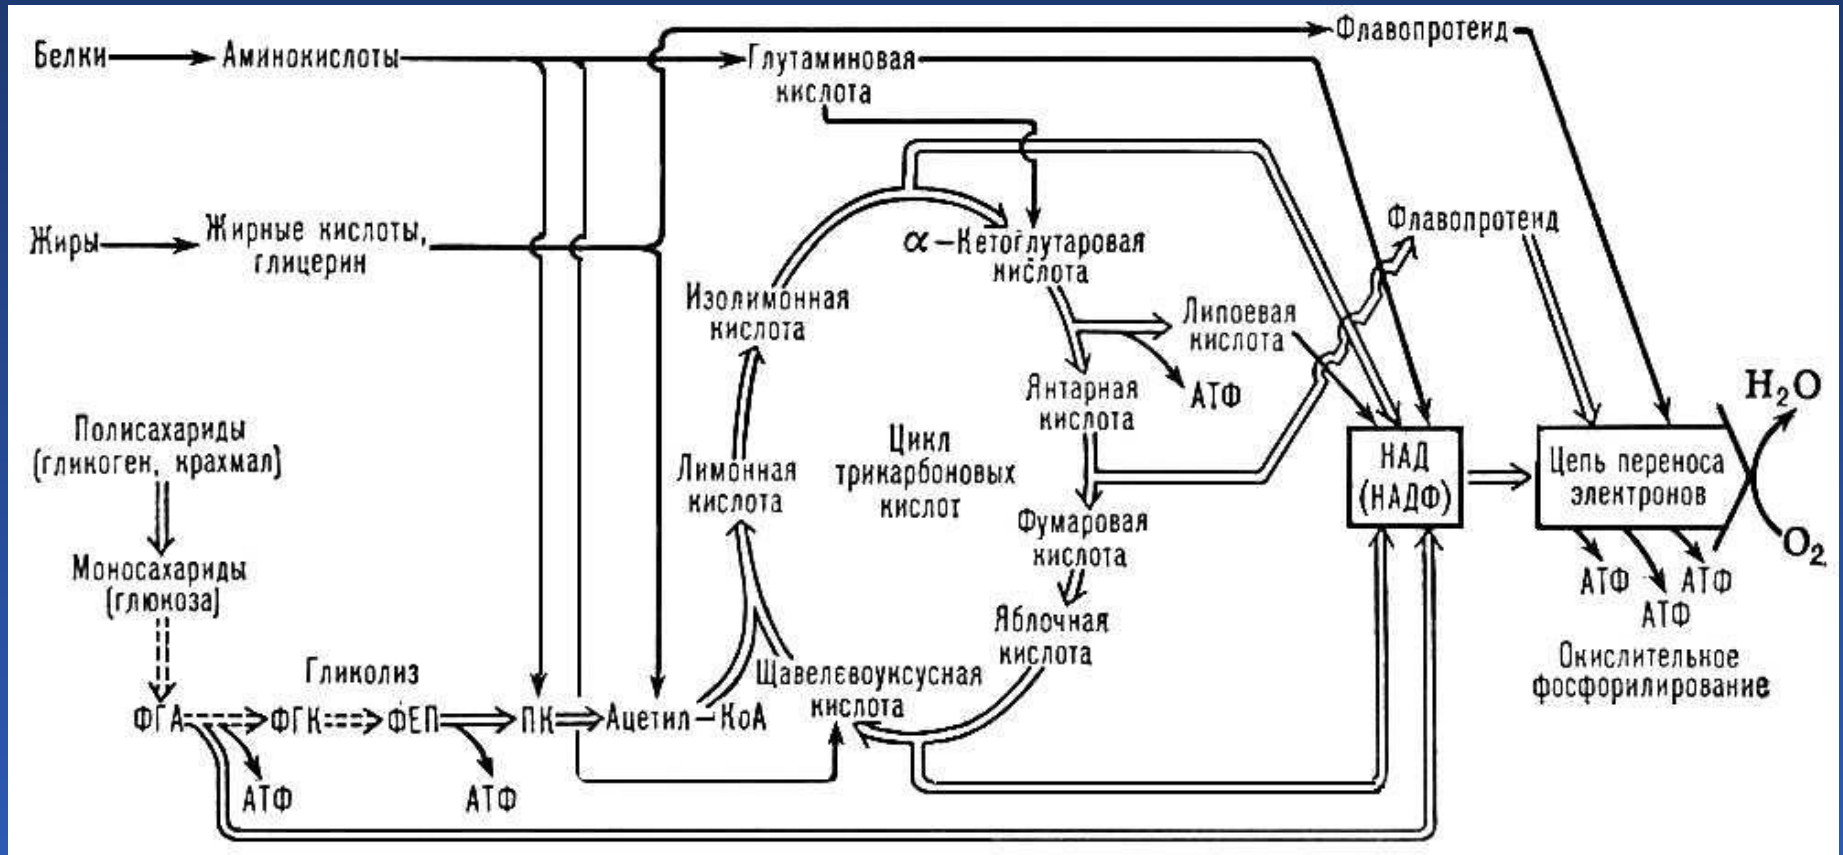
Белки
Аминокислоты
Флавопротеид
Глутаминовая кислота
Жиры
Жирные кислоты, глицерин
$\alpha$ – Кетоглутаровая кислота
Флавопротеид
Изолимонная кислота
Липоевая кислота
Янтарная кислота
АТФ
$H_2O$
Полисахариды (гликоген, крахмал)
Цикл трикарбоновых кислот
НАД (НАДФ)
Цепь переноса электронов
Лимонная кислота
Фумаровая кислота
$O_2$
Моносахариды (глюкоза)
АТФ
АТФ
АТФ
Яблочная кислота
Гликолиз
Щавелевоуксусная кислота
Окислительное фосфорилирование
ФГА
ФГК
ФЕП
ПК
Ацетил – КоА
АТФ
АТФ